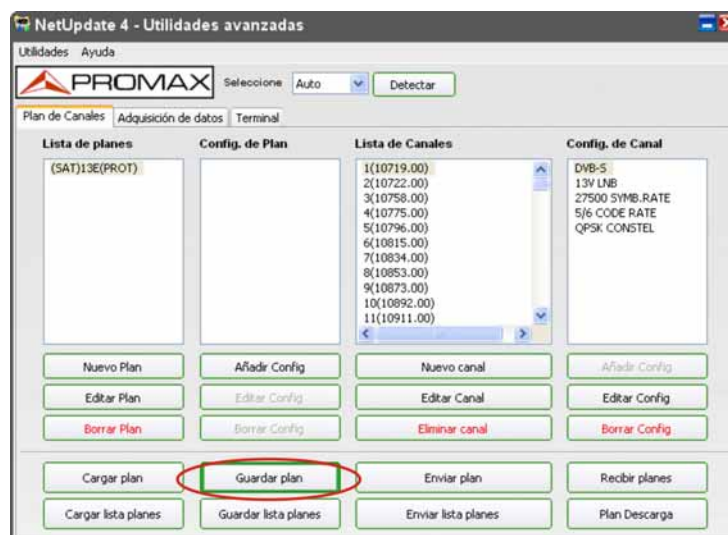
NetUpdate 4 - Utilidades avanzadas

Utilidades Ayuda

PROMAX Seleccione Auto Detectar

Plan de Canales | Adquisición de datos | Terminal

Lista de planes
(SAT)13E(PROT)

Config. de Plan

Lista de Canales
1(10719.00)
2(10722.00)
3(10758.00)
4(10775.00)
5(10796.00)
6(10815.00)
7(10834.00)
8(10853.00)
9(10873.00)
10(10892.00)
11(10911.00)

Config. de Canal
DVB-S
13V LNB
27500 SYMB.RATE
5/6 CODE RATE
QPSK CONSTEL

Nuevo Plan | Añadir Config | Nuevo canal | Añadir Config
Editar Plan | Editar Config | Editar Canal | Editar Config
Borrar Plan | Borrar Config | Eliminar canal | Borrar Config

Cargar plan | Guardar plan | Enviar plan | Recibir planes
Cargar lista planes | Guardar lista planes | Enviar lista planes | Plan Descarga